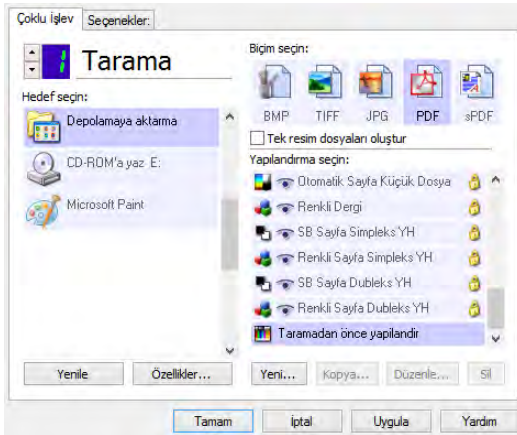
Çoklu İşlev | Seçenekler:

1 Tarama

Hedef seçin:

Depolamaya aktarma

CD-ROM'a yaz E:

Microsoft Paint

Biçim seçin:

BMP | TIFF | JPG | PDF | sPDF

Tek resim dosyaları oluştur

Yapılandırma seçin:

Otomatik Sayfa Küçük Dosya

Renkli Dergi

SB Sayfa Simpleks YH

Renkli Sayfa Simpleks YH

SB Sayfa Dubleks YH

Renkli Sayfa Dubleks YH

Taramadan önce yapılandır

Yenile | Özellikler...

Yeni... | Kopya... | Düzenle... | Sil

Tamam | İptal | Uygula | Yardım